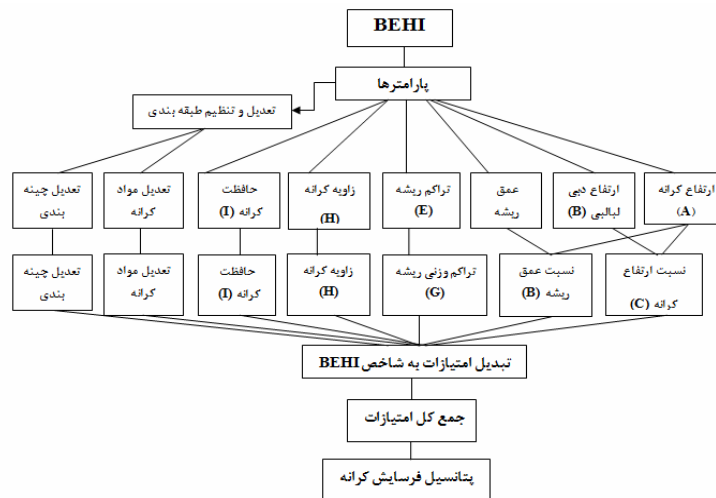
BEHI

پارامترها

تعدیل و تنظیم طبقه بندی

ارتفاع کرانه (A)

ارتفاع دبی لبالبی (B)

عمق ریشه

تراکم ریشه (E)

زاویه کرانه (H)

حافظت کرانه (I)

تعدیل مواد کرانه

تعدیل چینه بندی

نسبت ارتفاع کرانه (C)

نسبت عمق ریشه (B)

تراکم وزنی ریشه (G)

زاویه کرانه (H)

حافظت کرانه (I)

تعدیل مواد کرانه

تعدیل چینه بندی

تبدیل امتیازات به شاخص BEHI

جمع کل امتیازات

پتانسیل فرسایش کرانه